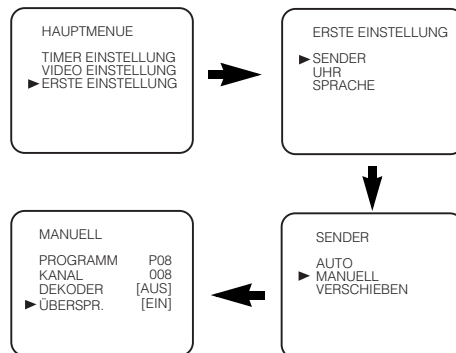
HAUPTMENUE

TIMER EINSTELLUNG
VIDEO EINSTELLUNG
► ERSTE EINSTELLUNG

ERSTE EINSTELLUNG

► SENDER
UHR
SPRACHE

SENDER

AUTO
► MANUELL
VERSCHIEBEN

MANUELL

| | |
|---|---|
| PROGRAMM | P08 |
| KANAL | 008 |
| DEKODER | [AUS] |
| ► ÜBERSPR. | [EIN] |